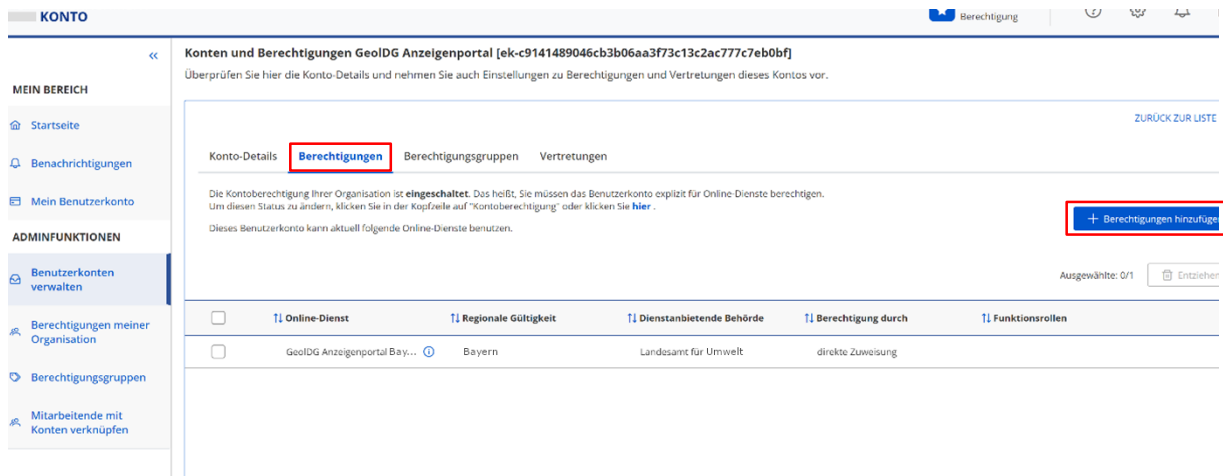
KONTO

Berechtigung

«

MEIN BEREICH

Startseite

Benachrichtigungen

Mein Benutzerkonto

ADMINFUNKTIONEN

Benutzerkonten verwalten

Berechtigungen meiner Organisation

Berechtigungsgruppen

Mitarbeitende mit Konten verknüpfen

Konten und Berechtigungen GeoIDG Anzeigenportal [ek-c9141489046cb3b06aa3f73c13c2ac777c7eb0bf]

Überprüfen Sie hier die Konto-Details und nehmen Sie auch Einstellungen zu Berechtigungen und Vertretungen dieses Kontos vor.

ZURÜCK ZUR LISTE

Konto-Details Berechtigungen Berechtigungsgruppen Vertretungen

Die Kontoberechtigung Ihrer Organisation ist **eingeschaltet**. Das heißt, Sie müssen das Benutzerkonto explizit für Online-Dienste berechtigen.
Um diesen Status zu ändern, klicken Sie in der Kopfzeile auf "Kontoberechtigung" oder klicken Sie **hier** .

Dieses Benutzerkonto kann aktuell folgende Online-Dienste benutzen.

+ Berechtigungen hinzufüge

Ausgewählte: 0/1 Entziehen

| | Online-Dienst | Regionale Gültigkeit | Dienstanbietende Behörde | Berechtigung durch | Funktionsrollen |
|---|---|---|---|---|---|
| | GeoIDG Anzeigenportal Bay... | Bayern | Landesamt für Umwelt | direkte Zuweisung | |